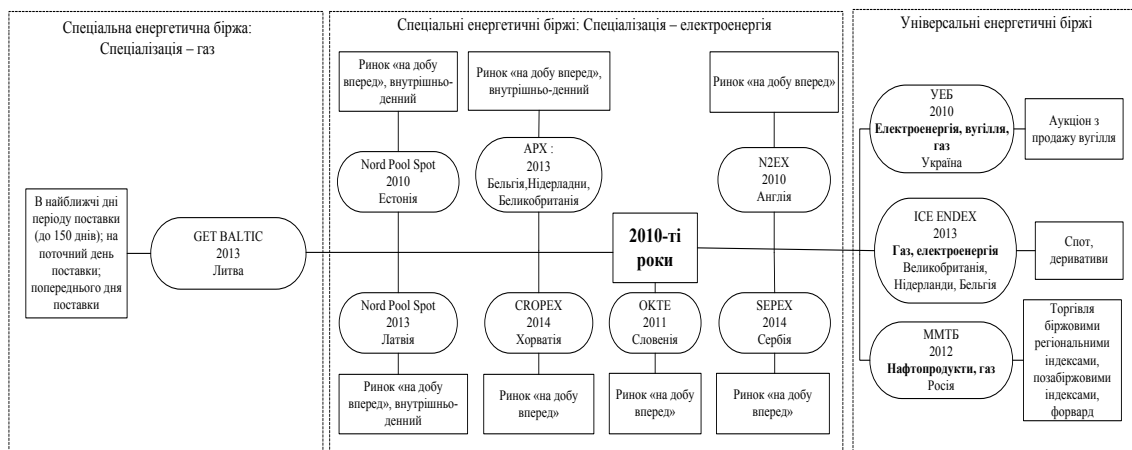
Спеціальна енергетична біржа: Спеціалізація – газ

Спеціальні енергетичні біржі: Спеціалізація – електроенергія

Універсальні енергетичні біржі

В найближчі дні періоду поставки (до 150 днів); на поточний день поставки; попереднього дня поставки

GET BALTIC 2013 Литва

Ринок «на добу вперед», внутрішньоденний

Nord Pool Spot 2010 Естонія

Ринок «на добу вперед», внутрішньоденний

APX : 2013 Бельгія,Нідерладни, Великобританія

Ринок «на добу вперед»

N2EX 2010 Англія

2010-ті роки

Nord Pool Spot 2013 Латвія

Ринок «на добу вперед», внутрішньоденний

CROPEX 2014 Хорватія

Ринок «на добу вперед»

OKTE 2011 Словенія

Ринок «на добу вперед»

SEPEX 2014 Сербія

Ринок «на добу вперед»

УЕБ 2010 **Електроенергія, вугілля, газ** Україна

Аукціон з продажу вугілля

ICE ENDEX 2013 **Газ, електроенергія** Великобританія, Нідерланди, Бельгія

Спот, деривативи

ММТБ 2012 **Нафтопродукти, газ** Росія

Торгівля біржовими регіональними індексами, позабіржовими індексами, форвард